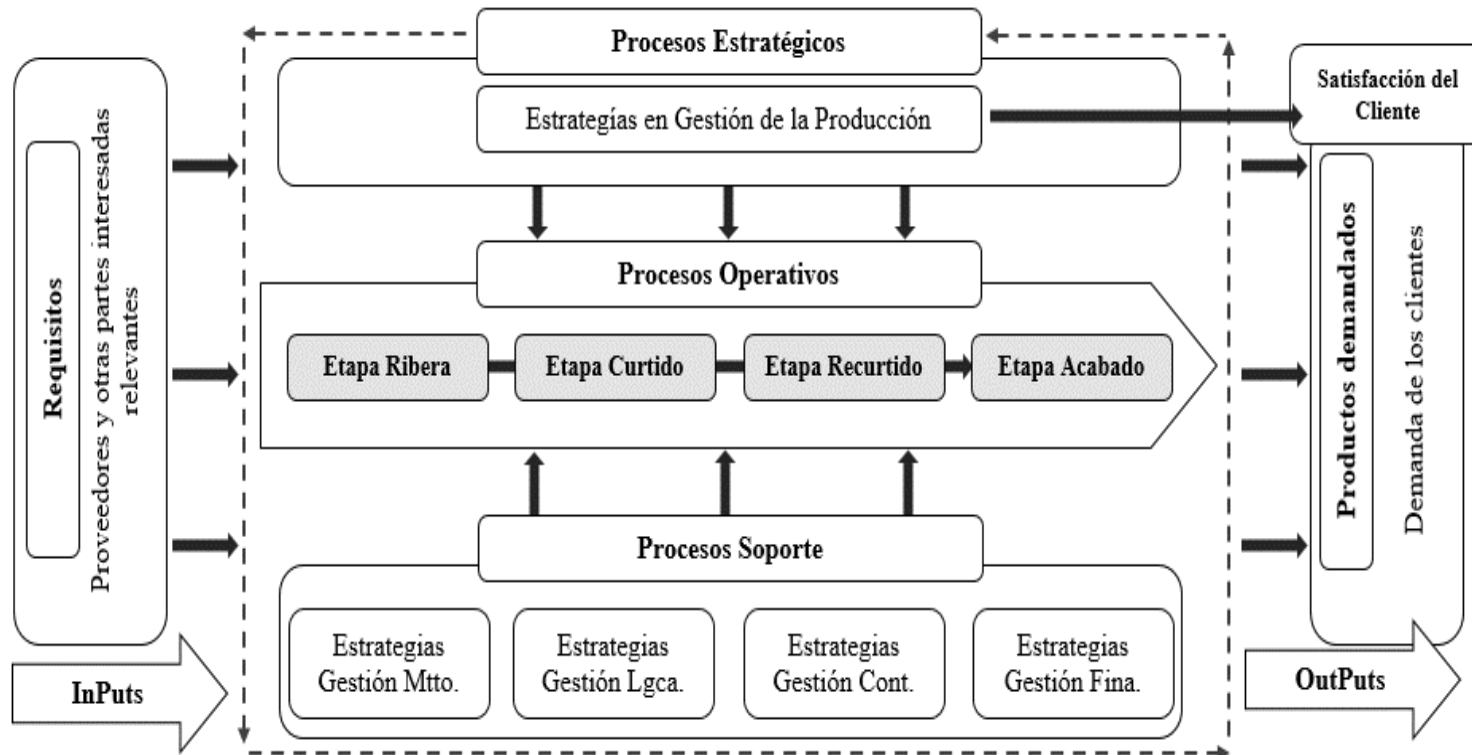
Requisitos

Proveedores y otras partes interesadas relevantes

InPuts

Procesos Estratégicos

Estrategías en Gestión de la Producción

Procesos Operativos

Etapa Ribera

Etapa Curtido

Etapa Recurtido

Etapa Acabado

Procesos Soporte

Estrategias Gestión Mtto.

Estrategias Gestión Lgca.

Estrategias Gestión Cont.

Estrategias Gestión Fina.

Satisfacción del Cliente

Productos demandados

Demanda de los clientes

OutPuts